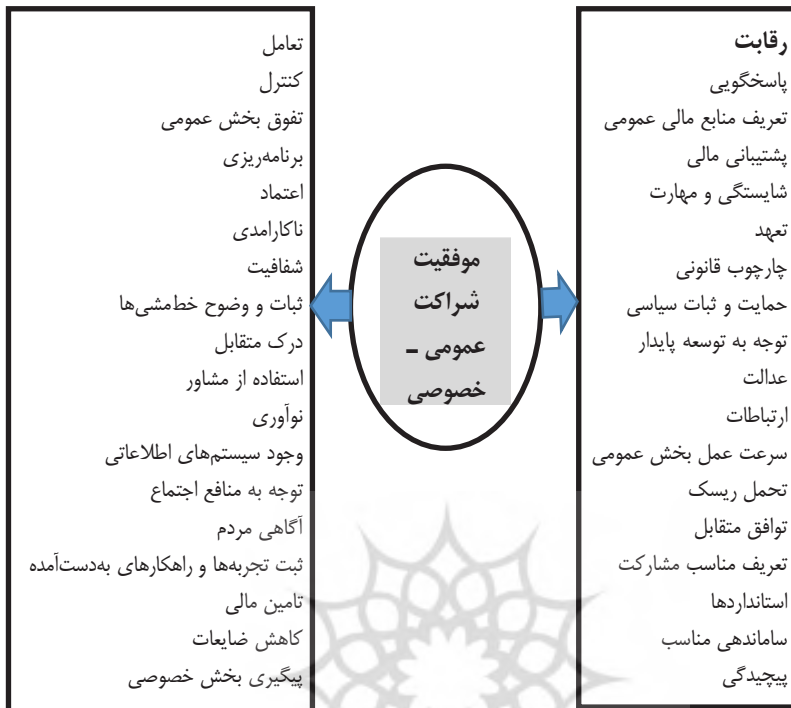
رقابت
پاسخگویی
تعریف منابع مالی عمومی
پشتیبانی مالی
شایستگی و مهارت
تعهد
چارچوب قانونی
حمایت و ثبات سیاسی
توجه به توسعه پایدار
عدالت
ارتباطات
سرعت عمل بخش عمومی
تحمل ریسک
توافق متقابل
تعریف مناسب مشارکت
استانداردها
ساماندهی مناسب
پیچیدگی

موفقیت شراکت عمومی - خصوصی

تعامل
کنترل
تفوق بخش عمومی
برنامه‌ریزی
اعتماد
ناکارامدی
شفافیت
ثبات و وضوح خط‌مشی‌ها
درک متقابل
استفاده از مشاور
نوآوری
وجود سیستم‌های اطلاعاتی
توجه به منافع اجتماع
آگاهی مردم
ثبت تجربه‌ها و راهکارهای به‌دست‌آمده
تامین مالی
کاهش ضایعات
پیگیری بخش خصوصی